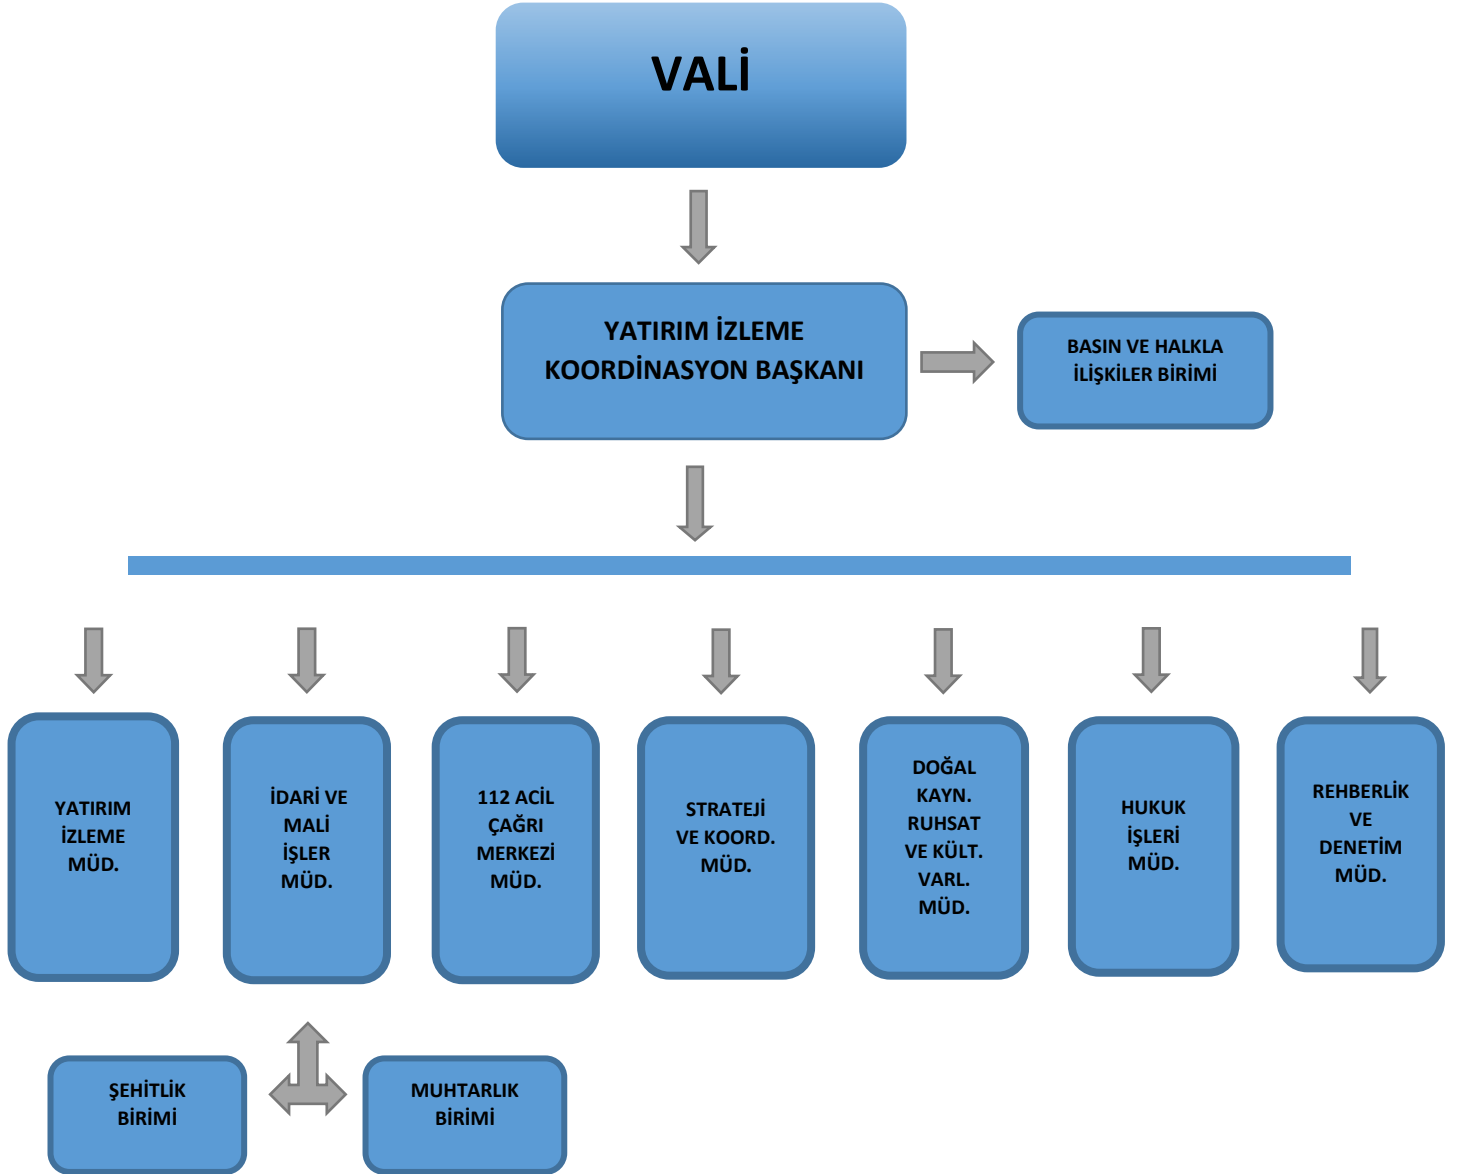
VALİ

YATIRIM İZLEME KOORDİNASYON BAŞKANI

BASIN VE HALKLA İLİŞKİLER BİRİMİ

YATIRIM İZLEME MÜD.

İDARİ VE MALİ İŞLER MÜD.

112 ACİL ÇAĞRI MERKEZİ MÜD.

STRATEJİ VE KOORD. MÜD.

DOĞAL KAYN. RUHSAT VE KÜLT. VARL. MÜD.

HUKUK İŞLERİ MÜD.

REHBERLİK VE DENETİM MÜD.

ŞEHİTLİK BİRİMİ

MUHTARLIK BİRİMİ